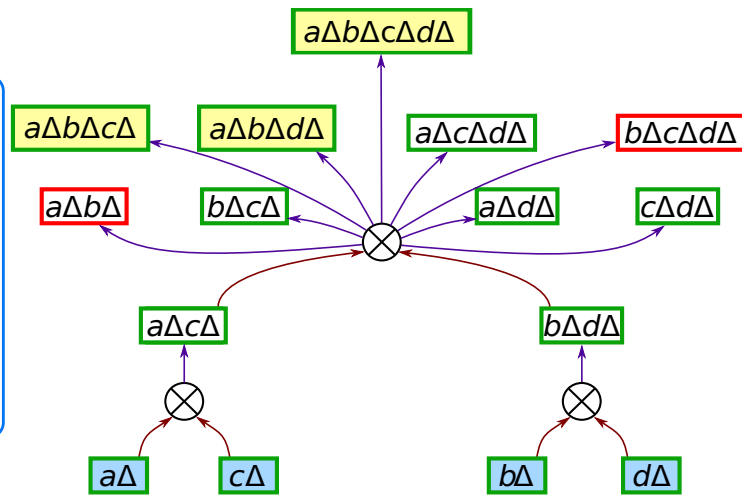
$a\Delta b\Delta c\Delta d\Delta$

$a\Delta b\Delta c\Delta$

$a\Delta b\Delta d\Delta$

$a\Delta c\Delta d\Delta$

$b\Delta c\Delta d\Delta$

$a\Delta b\Delta$

$b\Delta c\Delta$

$a\Delta d\Delta$

$c\Delta d\Delta$

$a\Delta c\Delta$

$b\Delta d\Delta$

$a\Delta$

$c\Delta$

$b\Delta$

$d\Delta$